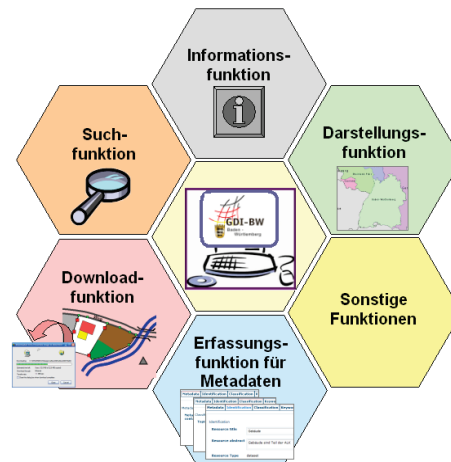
Informationsfunktion

Suchfunktion

Darstellungsfunktion

GDI-BW

Baden-Württemberg

Downloadfunktion

Sonstige Funktionen

Erfassungsfunktion für Metadaten

Metadata | Identification | Classification | Keywo

Resource title

Resource abstract

Resource Type